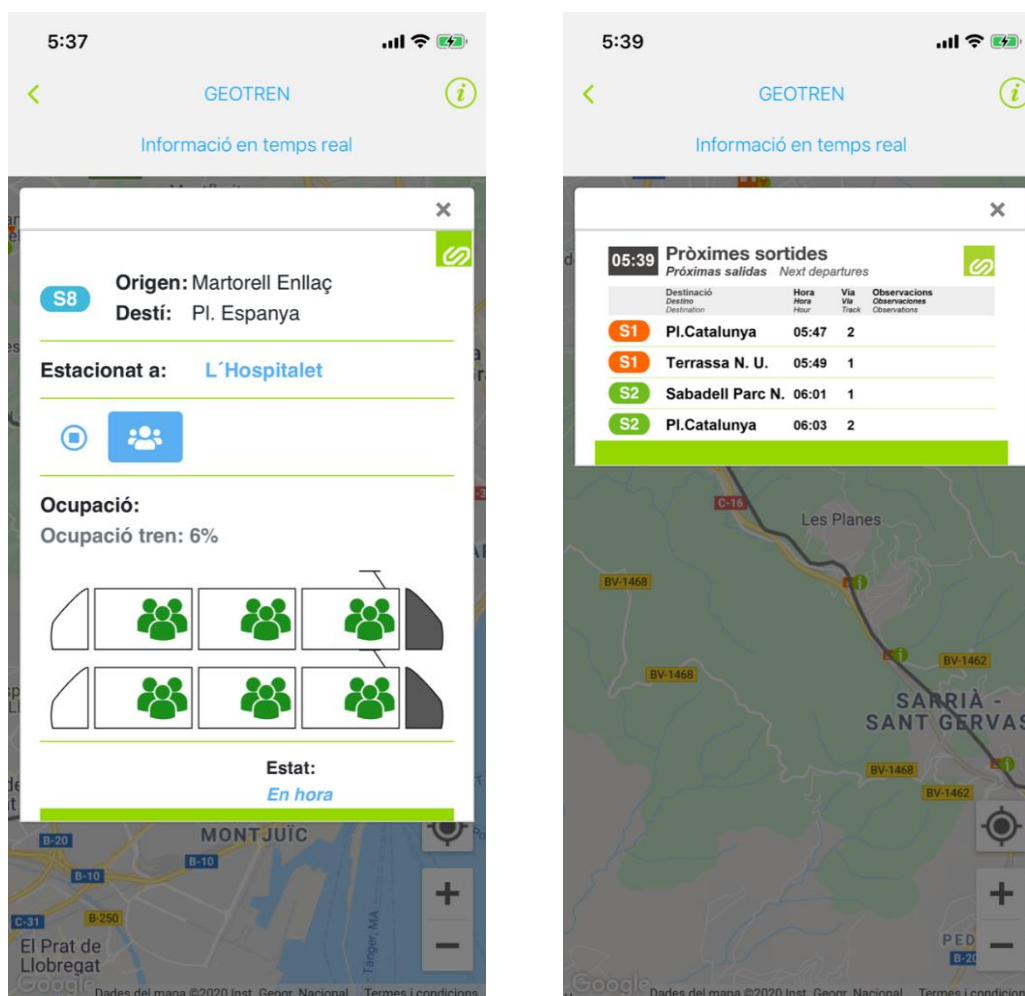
5:37

GEOTREN

Informació en temps real

×

S8 Origen: Martorell Enllaç
Destí: Pl. Espanya

Estacionat a: L´Hospitalet

Ocupació:
Ocupació tren: 6%

Estat:
En hora

MONTJUÏC
B-20
B-10
B-10
C-31
B-250
El Prat de Llobregat
Google
Dades del mapa ©2020 Inst. Geogr. Nacional Termes i condicions

5:39

GEOTREN

Informació en temps real

×

05:39 Pròximes sortides
Próximas salidas Next departures

| | Destinació Destino Destination | Hora Hora Hour | Via Vía Track | Observacions Observaciones Observations |
|---|---|---|---|---|
| S1 | Pl.Catalunya | 05:47 | 2 | |
| S1 | Terrassa N. U. | 05:49 | 1 | |
| S2 | Sabadell Parc N. | 06:01 | 1 | |
| S2 | Pl.Catalunya | 06:03 | 2 | |

C-16
Les Planes
BV-1468
BV-1468
BV-1462
SARRIÀ - SANT GERVAS
BV-1468
BV-1462
PED
B-20
Google
Dades del mapa ©2020 Inst. Geogr. Nacional Termes i condicions